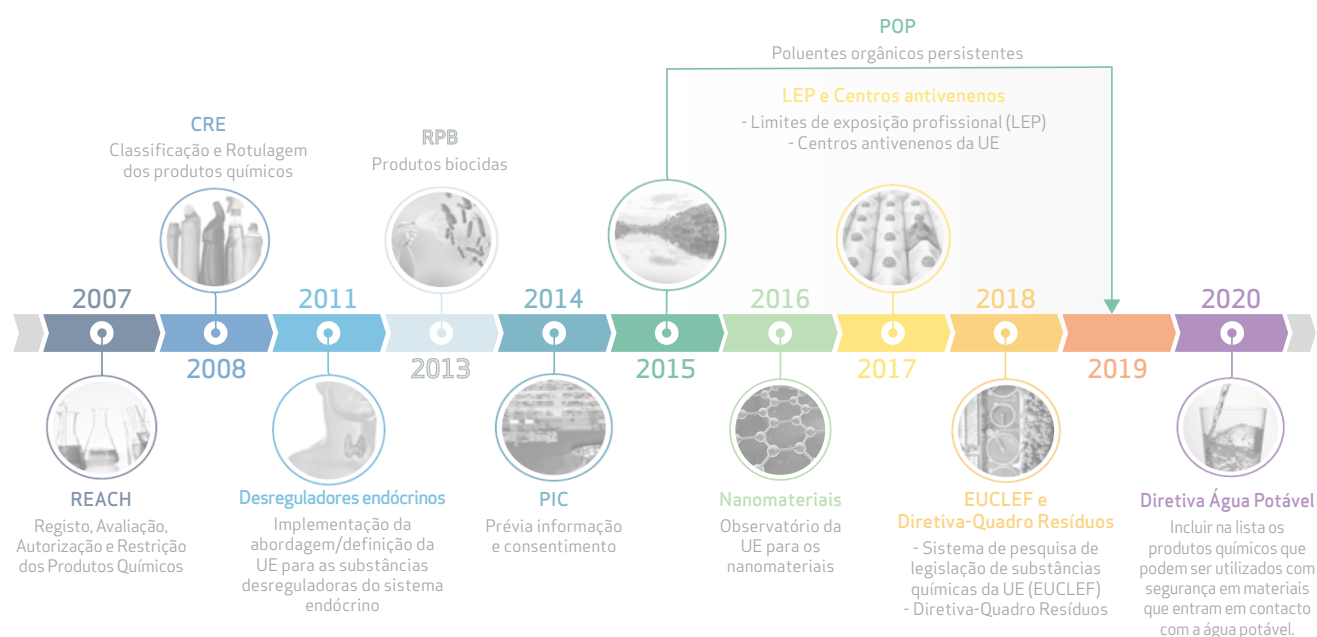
POP
Poluentes orgânicos persistentes

LEP e Centros antivenenos
- Limites de exposição profissional (LEP)
- Centros antivenenos da UE

CRE
Classificação e Rotulagem dos produtos químicos

RPB
Produtos biocidas

2007
2011
2014
2016
2018
2020

2008
2013
2015
2017
2019

REACH
Registo, Avaliação, Autorização e Restrição dos Produtos Químicos

Desreguladores endócrinos
Implementação da abordagem/definição da UE para as substâncias desreguladoras do sistema endócrino

PIC
Prévia informação e consentimento

Nanomateriais
Observatório da UE para os nanomateriais

EUCLEF e Diretiva-Quadro Resíduos
- Sistema de pesquisa de legislação de substâncias químicas da UE (EUCLEF)
- Diretiva-Quadro Resíduos

Diretiva Água Potável
Incluir na lista os produtos químicos que podem ser utilizados com segurança em materiais que entram em contacto com a água potável.